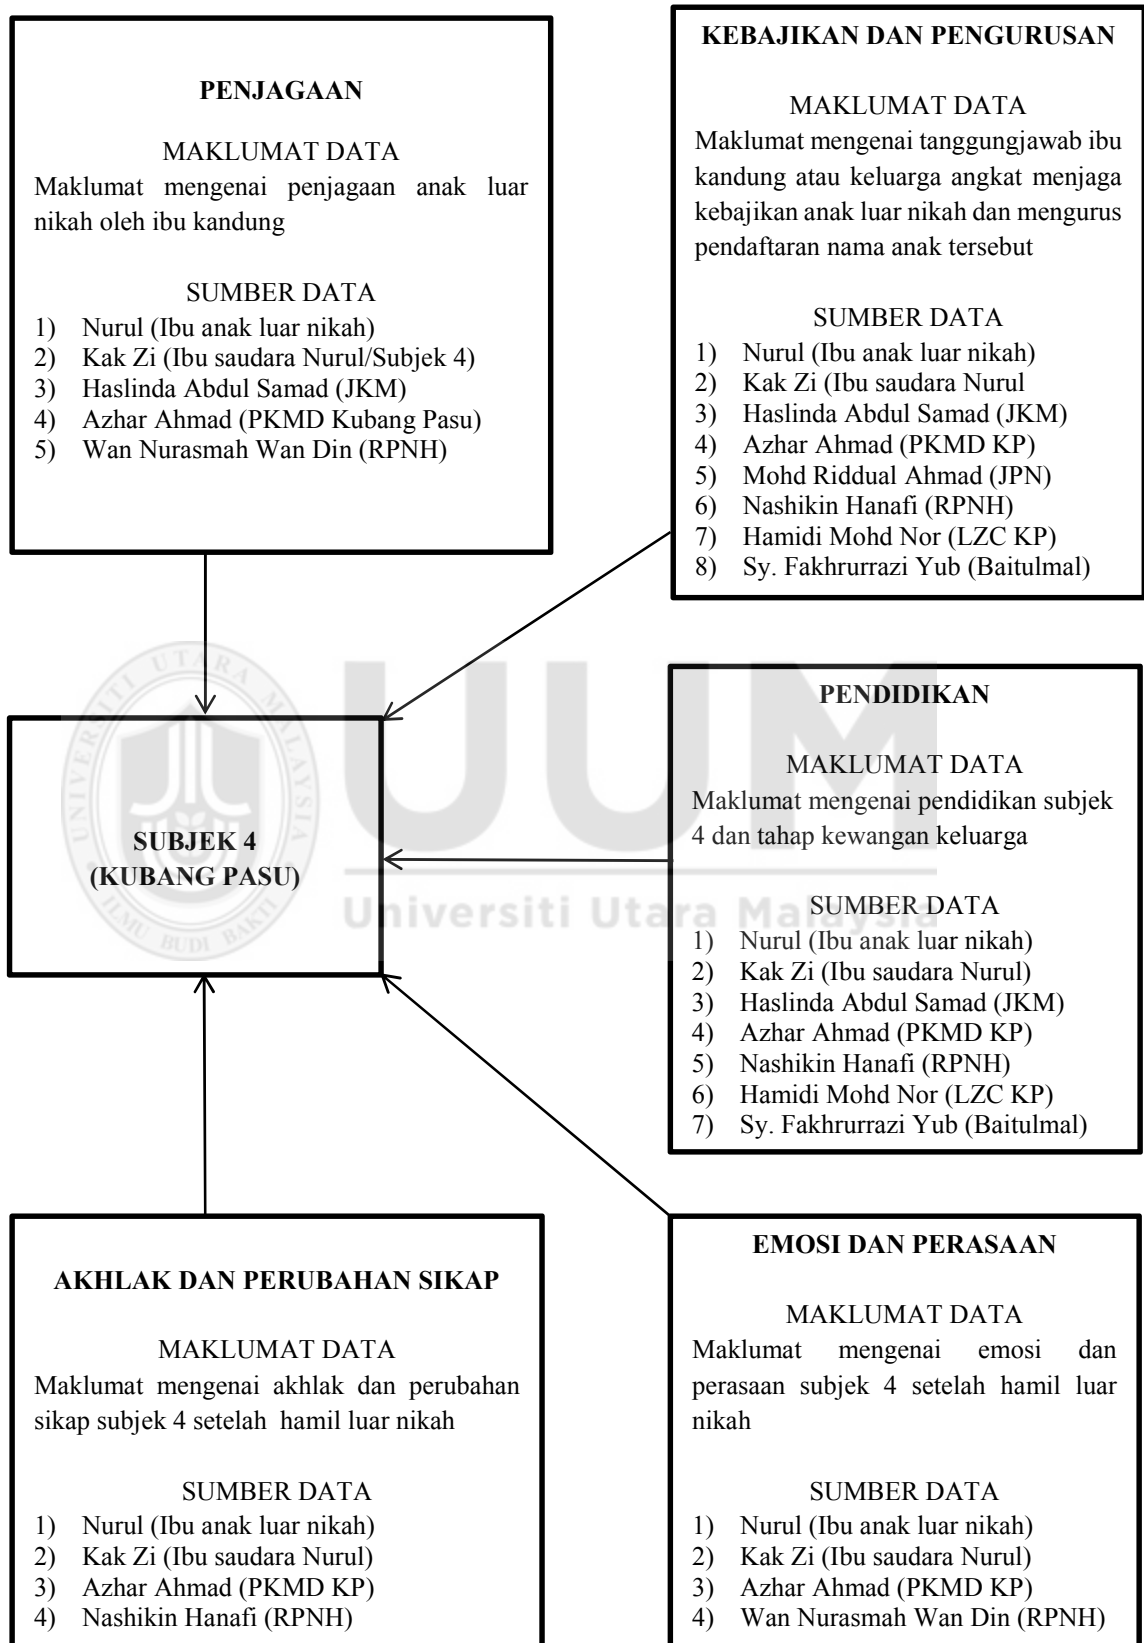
PENJAGAAN

MAKLUMAT DATA
Maklumat mengenai penjagaan anak luar nikah oleh ibu kandung

SUMBER DATA
1) Nurul (Ibu anak luar nikah)
2) Kak Zi (Ibu saudara Nurul/Subjek 4)
3) Haslinda Abdul Samad (JKM)
4) Azhar Ahmad (PKMD Kubang Pasu)
5) Wan Nurasmah Wan Din (RPNH)

KEBAJIKAN DAN PENGURUSAN

MAKLUMAT DATA
Maklumat mengenai tanggungjawab ibu kandung atau keluarga angkat menjaga kebajikan anak luar nikah dan mengurus pendaftaran nama anak tersebut

SUMBER DATA
1) Nurul (Ibu anak luar nikah)
2) Kak Zi (Ibu saudara Nurul
3) Haslinda Abdul Samad (JKM)
4) Azhar Ahmad (PKMD KP)
5) Mohd Riddual Ahmad (JPN)
6) Nashikin Hanafi (RPNH)
7) Hamidi Mohd Nor (LZC KP)
8) Sy. Fakhrurrazi Yub (Baitulmal)

SUBJEK 4
(KUBANG PASU)

PENDIDIKAN

MAKLUMAT DATA
Maklumat mengenai pendidikan subjek 4 dan tahap kewangan keluarga

SUMBER DATA
1) Nurul (Ibu anak luar nikah)
2) Kak Zi (Ibu saudara Nurul)
3) Haslinda Abdul Samad (JKM)
4) Azhar Ahmad (PKMD KP)
5) Nashikin Hanafi (RPNH)
6) Hamidi Mohd Nor (LZC KP)
7) Sy. Fakhrurrazi Yub (Baitulmal)

Universiti Utara Malaysia

AKHLAK DAN PERUBAHAN SIKAP

MAKLUMAT DATA
Maklumat mengenai akhlak dan perubahan sikap subjek 4 setelah hamil luar nikah

SUMBER DATA
1) Nurul (Ibu anak luar nikah)
2) Kak Zi (Ibu saudara Nurul)
3) Azhar Ahmad (PKMD KP)
4) Nashikin Hanafi (RPNH)

EMOSI DAN PERASAAN

MAKLUMAT DATA
Maklumat mengenai emosi dan perasaan subjek 4 setelah hamil luar nikah

SUMBER DATA
1) Nurul (Ibu anak luar nikah)
2) Kak Zi (Ibu saudara Nurul)
3) Azhar Ahmad (PKMD KP)
4) Wan Nurasmah Wan Din (RPNH)